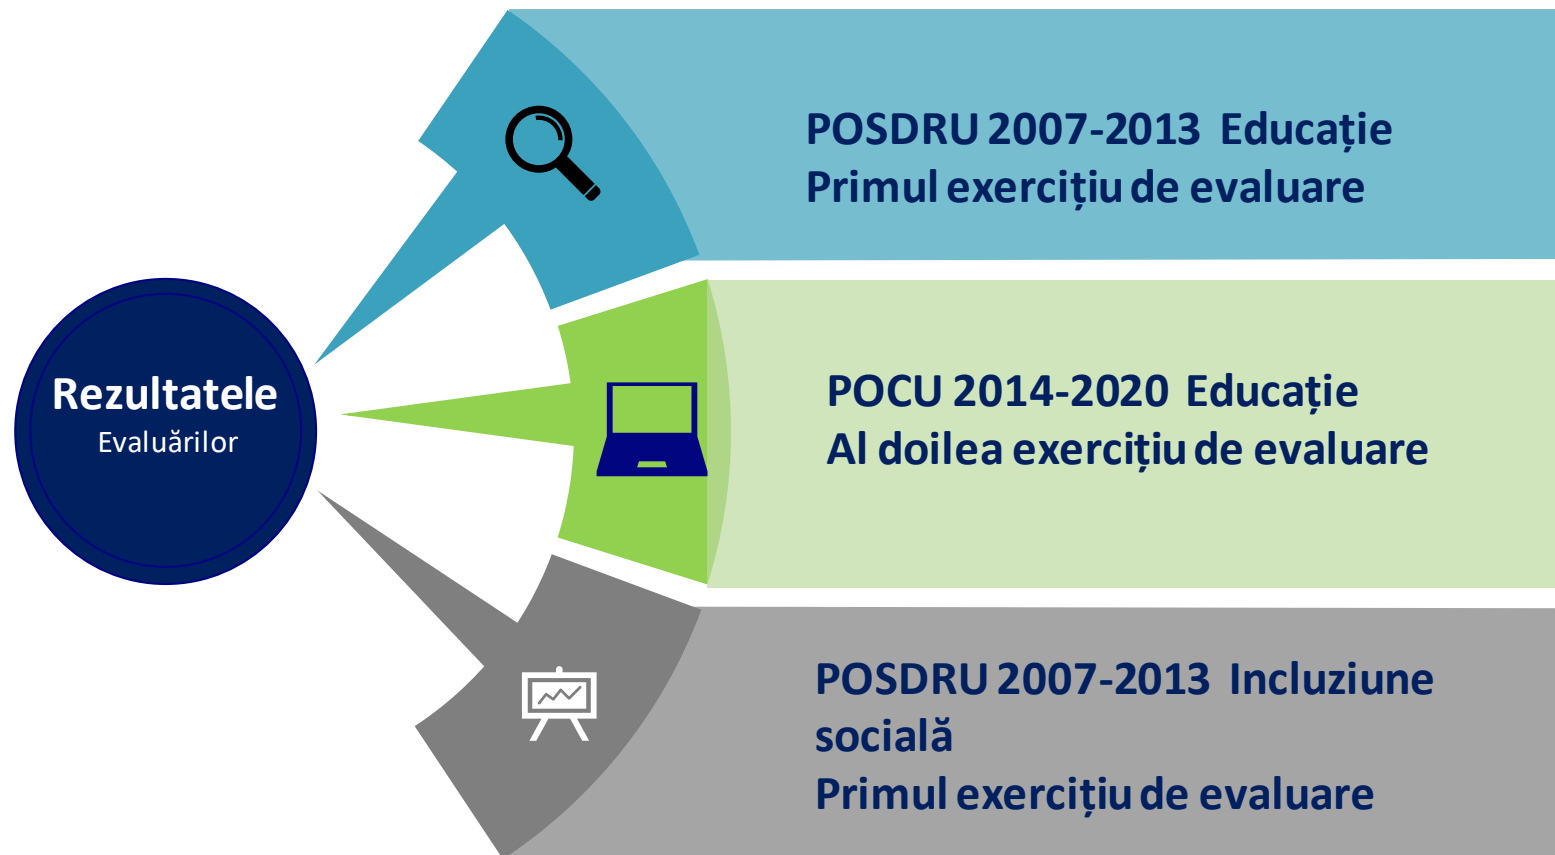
Rezultatele
Evaluărilor

POSDRU 2007-2013 Educație
Primul exercițiu de evaluare

POCU 2014-2020 Educație
Al doilea exercițiu de evaluare

POSDRU 2007-2013 Incluziune socială
Primul exercițiu de evaluare